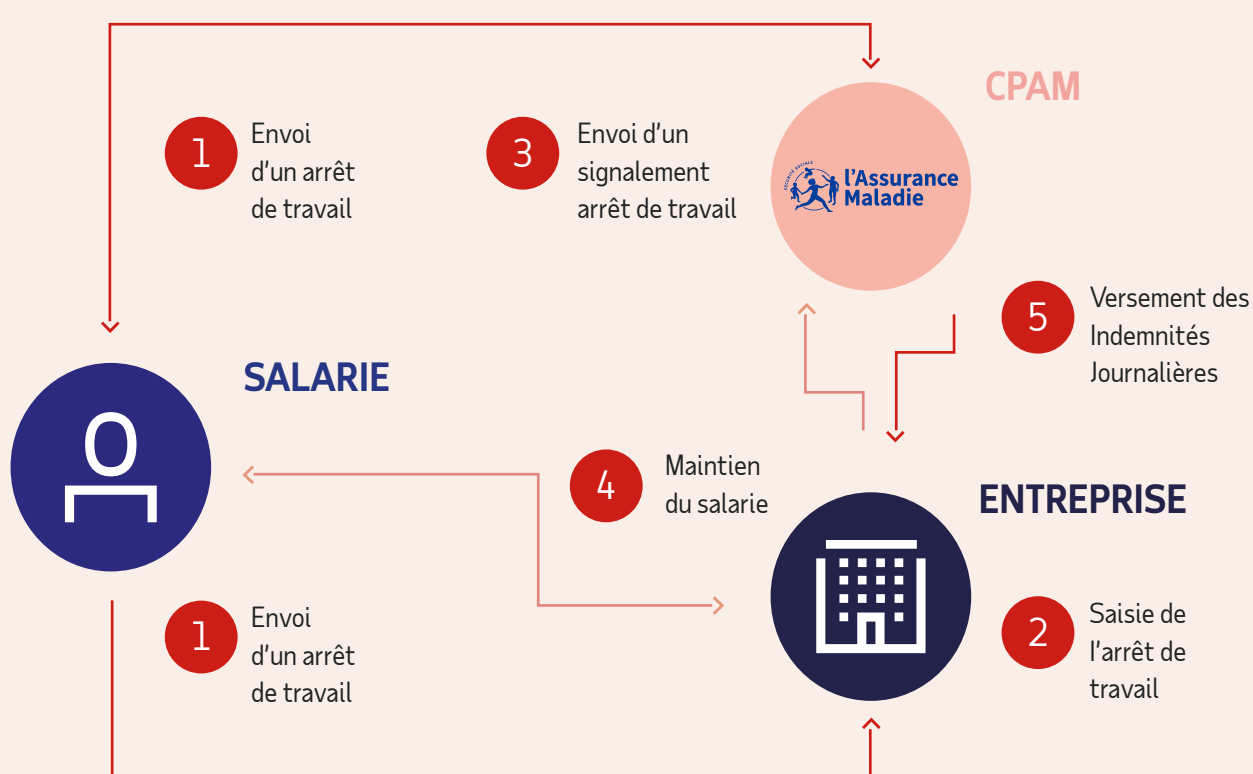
CPAM

1 Envoi d'un arrêt de travail

3 Envoi d'un signalement arrêt de travail

SÉCURITÉ SOCIALE l'Assurance Maladie

5 Versement des Indemnités Journalières

SALARIE

4 Maintien du salarie

ENTREPRISE

1 Envoi d'un arrêt de travail

2 Saisie de l'arrêt de travail